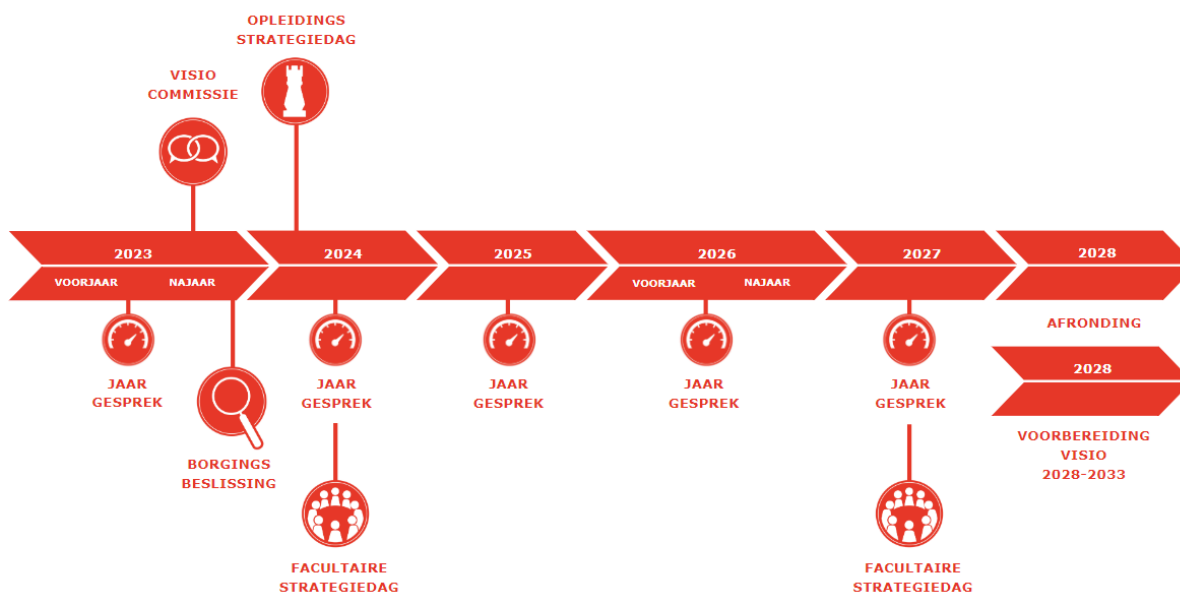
OPLEIDINGS STRATEGIEDAG

VISIO COMMISSIE

2023

VOORJAAR

NAJAAR

2024

2025

2026

VOORJAAR

NAJAAR

2027

2028

JAAR GESPREK

BORGINGS BESLISSING

JAAR GESPREK

FACULTAIRE STRATEGIEDAG

JAAR GESPREK

JAAR GESPREK

JAAR GESPREK

FACULTAIRE STRATEGIEDAG

AFRONDING

2028

VOORBEREIDING VISIO 2028-2033